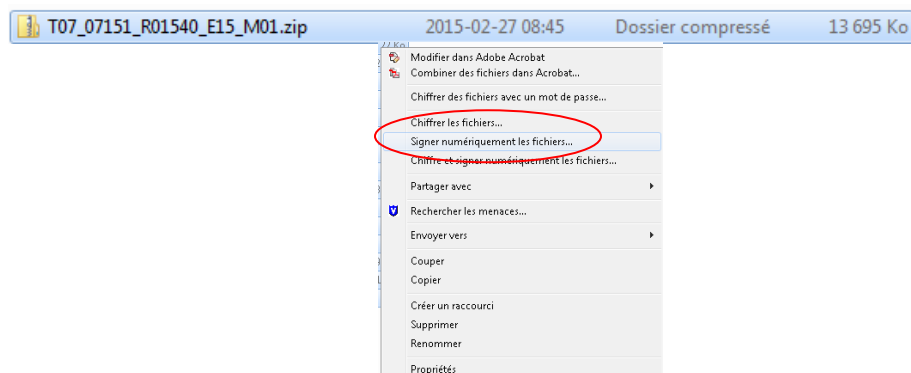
T07_07151_R01540_E15_M01.zip 2015-02-27 08:45 Dossier compressé 13 695 Ko

Modifier dans Adobe Acrobat
Combiner des fichiers dans Acrobat...

Chiffrer des fichiers avec un mot de passe...

Chiffrer les fichiers...
Signer numériquement les fichiers...
Chiffre et signer numériquement les fichiers...

Partager avec

Rechercher les menaces...

Envoyer vers

Couper
Copier

Créer un raccourci
Supprimer
Renommer

Propriétés